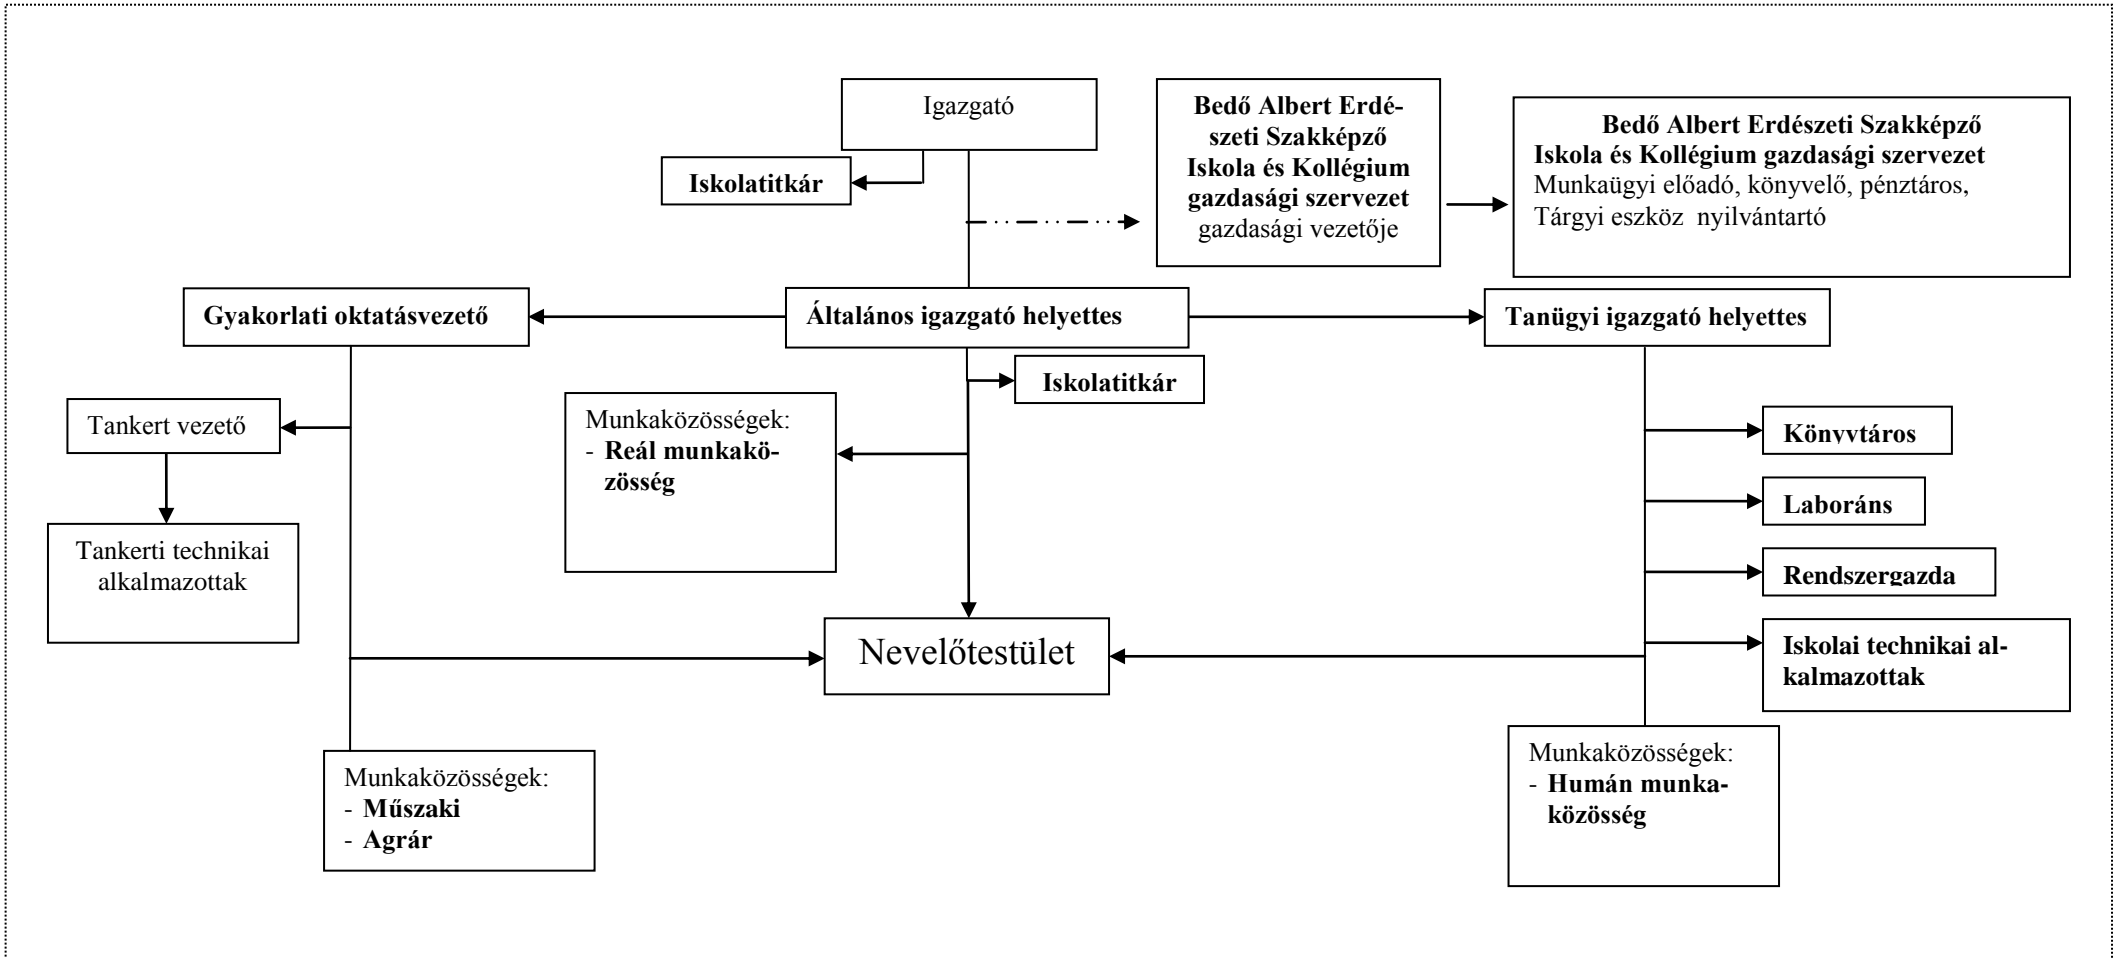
Igazgató

Iskolatitkár

Bedő Albert Erdészeti Szakképző Iskola és Kollégium gazdasági szervezet gazdasági vezetője

Bedő Albert Erdészeti Szakképző Iskola és Kollégium gazdasági szervezet
Munkaügyi előadó, könyvelő, pénztáros, Tárgyi eszköz nyilvántartó

Gyakorlati oktatásvezető

Általános igazgató helyettes

Tanügyi igazgató helyettes

Iskolatitkár

Tankert vezető

Munkaközösségek:
- Reál munkaközösség

Könyvtáros

Laboráns

Tankerti technikai alkalmazottak

Rendszergazda

Nevelőtestület

Iskolai technikai alkalmazottak

Munkaközösségek:
- Műszaki
- Agrár

Munkaközösségek:
- Humán munkaközösség